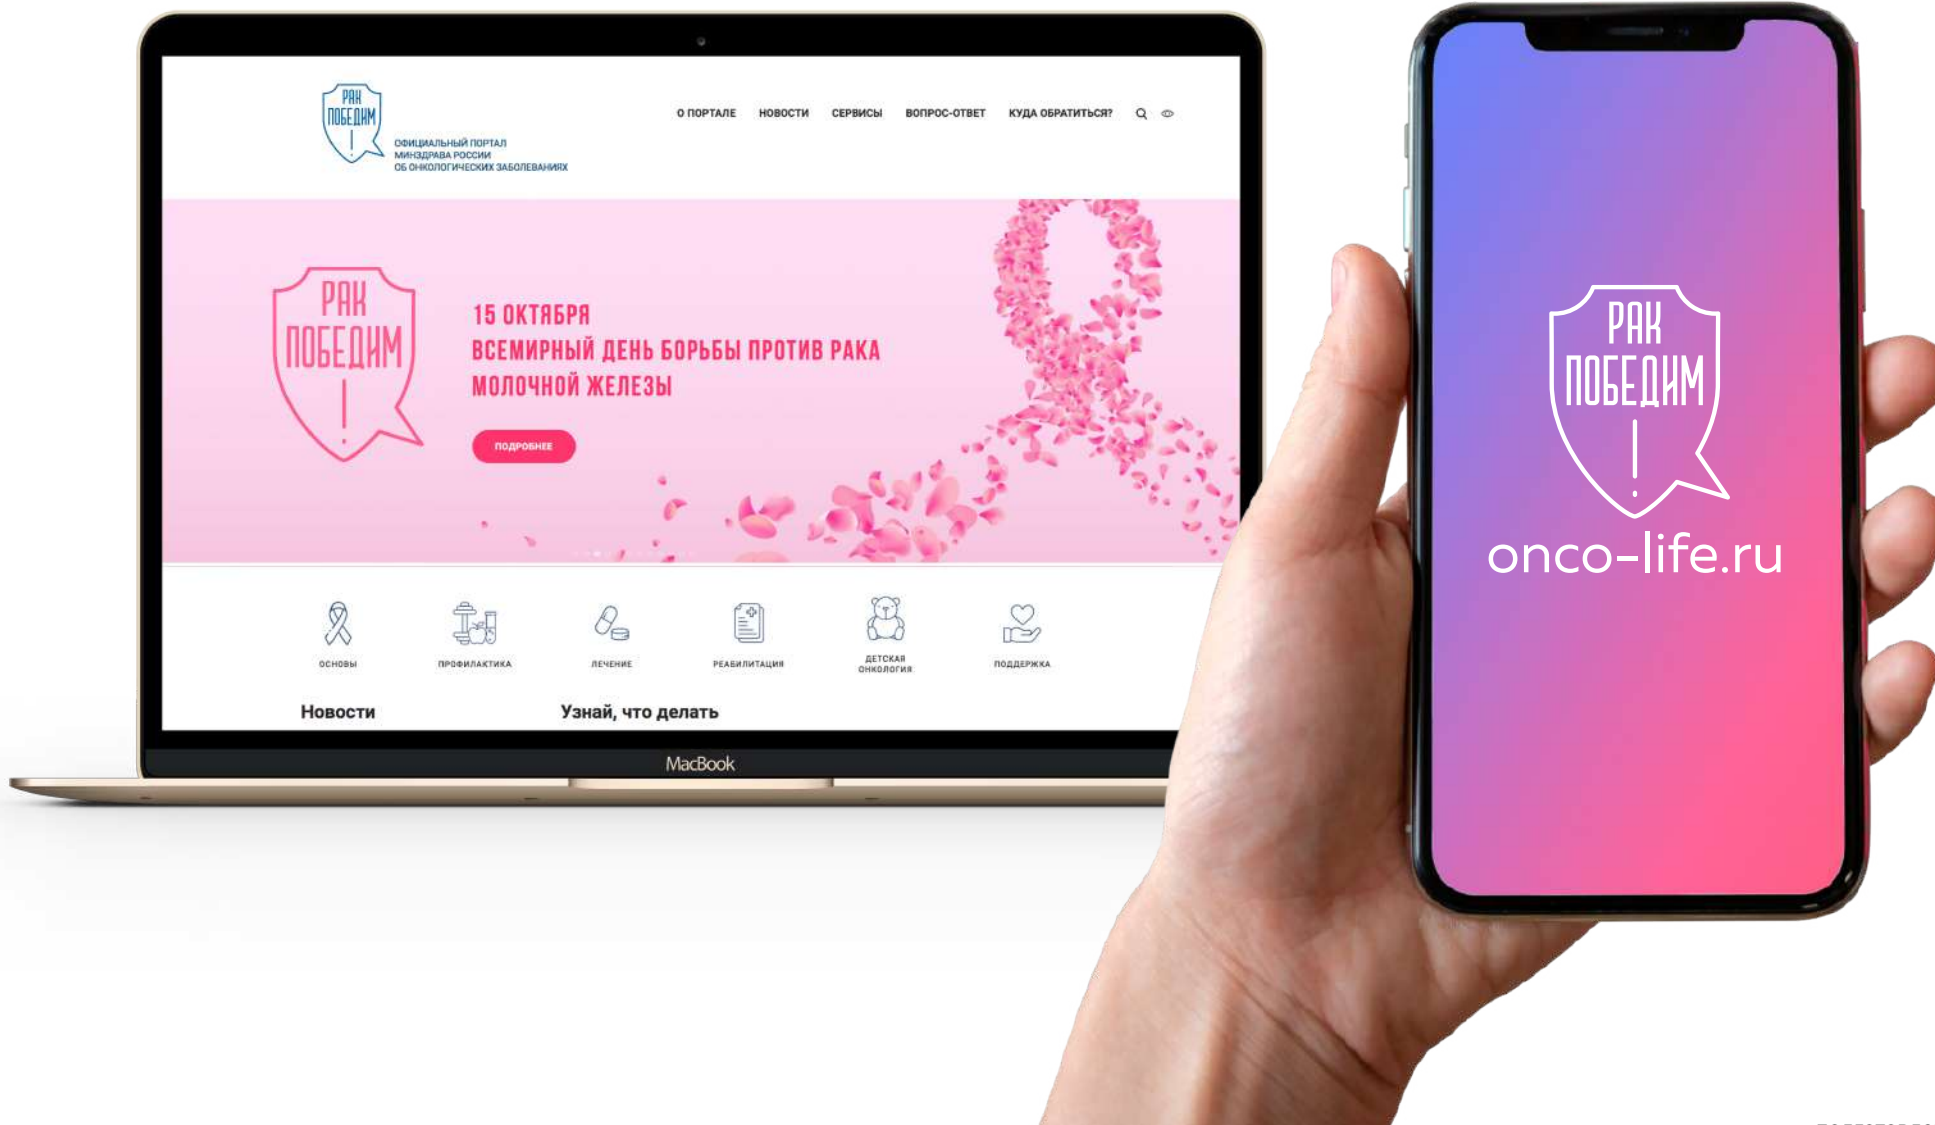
РАК ПОБЕДИМ !

ОФИЦИАЛЬНЫЙ ПОРТАЛ МИНЗДРАВА РОССИИ ОБ ОНКОЛОГИЧЕСКИХ ЗАБОЛЕВАНИЯХ

О ПОРТАЛЕ НОВОСТИ СЕРВИСЫ ВОПРОС-ОТВЕТ КУДА ОБРАТИТЬСЯ?

РАК ПОБЕДИМ !

15 ОКТЯБРЯ
ВСЕМИРНЫЙ ДЕНЬ БОРЬБЫ ПРОТИВ РАКА МОЛОЧНОЙ ЖЕЛЕЗЫ

ПОДРОБНЕЕ

ОСНОВЫ ПРОФИЛАКТИКА ЛЕЧЕНИЕ РЕАБИЛИТАЦИЯ ДЕТСКАЯ ОНКОЛОГИЯ ПОДДЕРЖКА

Новости

Узнай, что делать

MacBook

РАК ПОБЕДИМ !

onco-life.ru